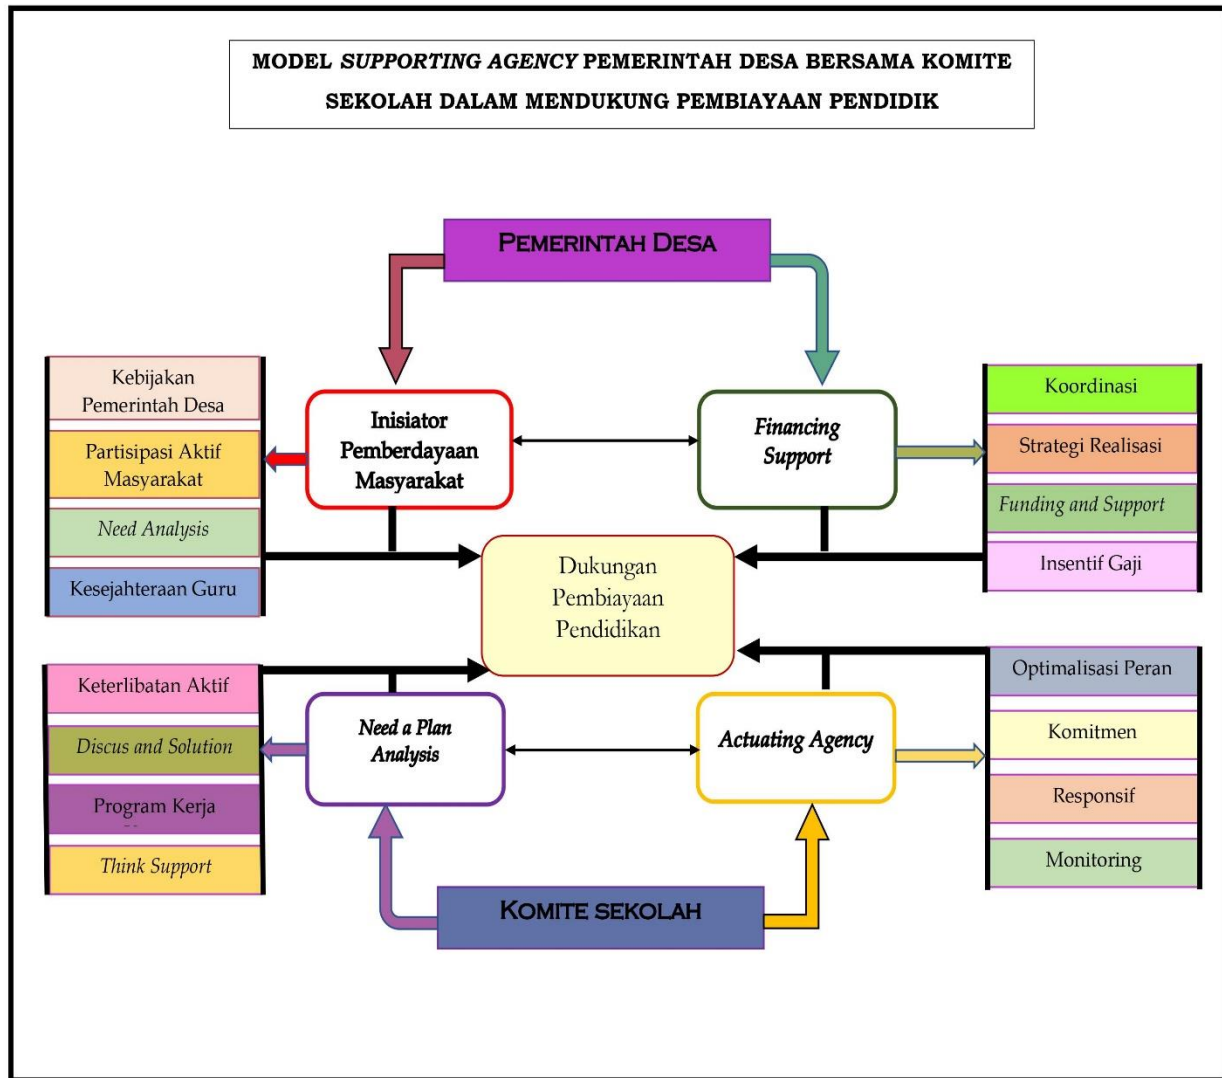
MODEL SUPPORTING AGENCY PEMERINTAH DESA BERSAMA KOMITE SEKOLAH DALAM MENDUKUNG PEMBIAYAAN PENDIDIK

PEMERINTAH DESA

Kebijakan Pemerintah Desa

Partisipasi Aktif Masyarakat

Need Analysis

Kesejahteraan Guru

Inisiator Pemberdayaan Masyarakat

Financing Support

Koordinasi

Strategi Realisasi

Funding and Support

Insentif Gaji

Dukungan Pembiayaan Pendidikan

Keterlibatan Aktif

Discus and Solution

Program Kerja

Think Support

Need a Plan Analysis

Actuating Agency

Optimalisasi Peran

Komitmen

Responsif

Monitoring

KOMITE SEKOLAH